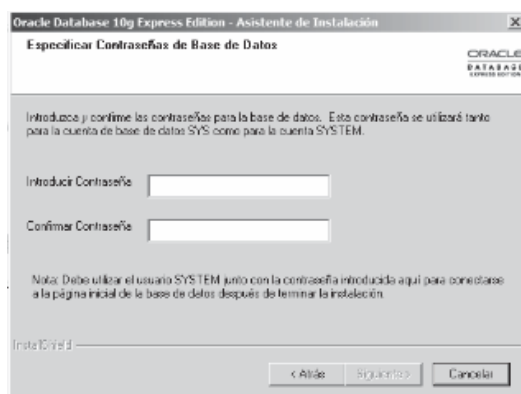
Oracle Database 10g Express Edition - Asistente de Instalación

Especificar Contraseñas de Base de Datos

ORACLE
DATABASE
EXPRESS EDITION

Introduzca y confirme las contraseñas para la base de datos. Esta contraseña se utilizará tanto para la cuenta de base de datos SYS como para la cuenta SYSTEM.

Introducir Contraseña

Confirmar Contraseña

Nota: Debe utilizar el usuario SYSTEM junto con la contraseña introducida aquí para conectarse a la página inicial de la base de datos después de terminar la instalación.

InstallShield

< Atrás

Siguiente >

Cancelar